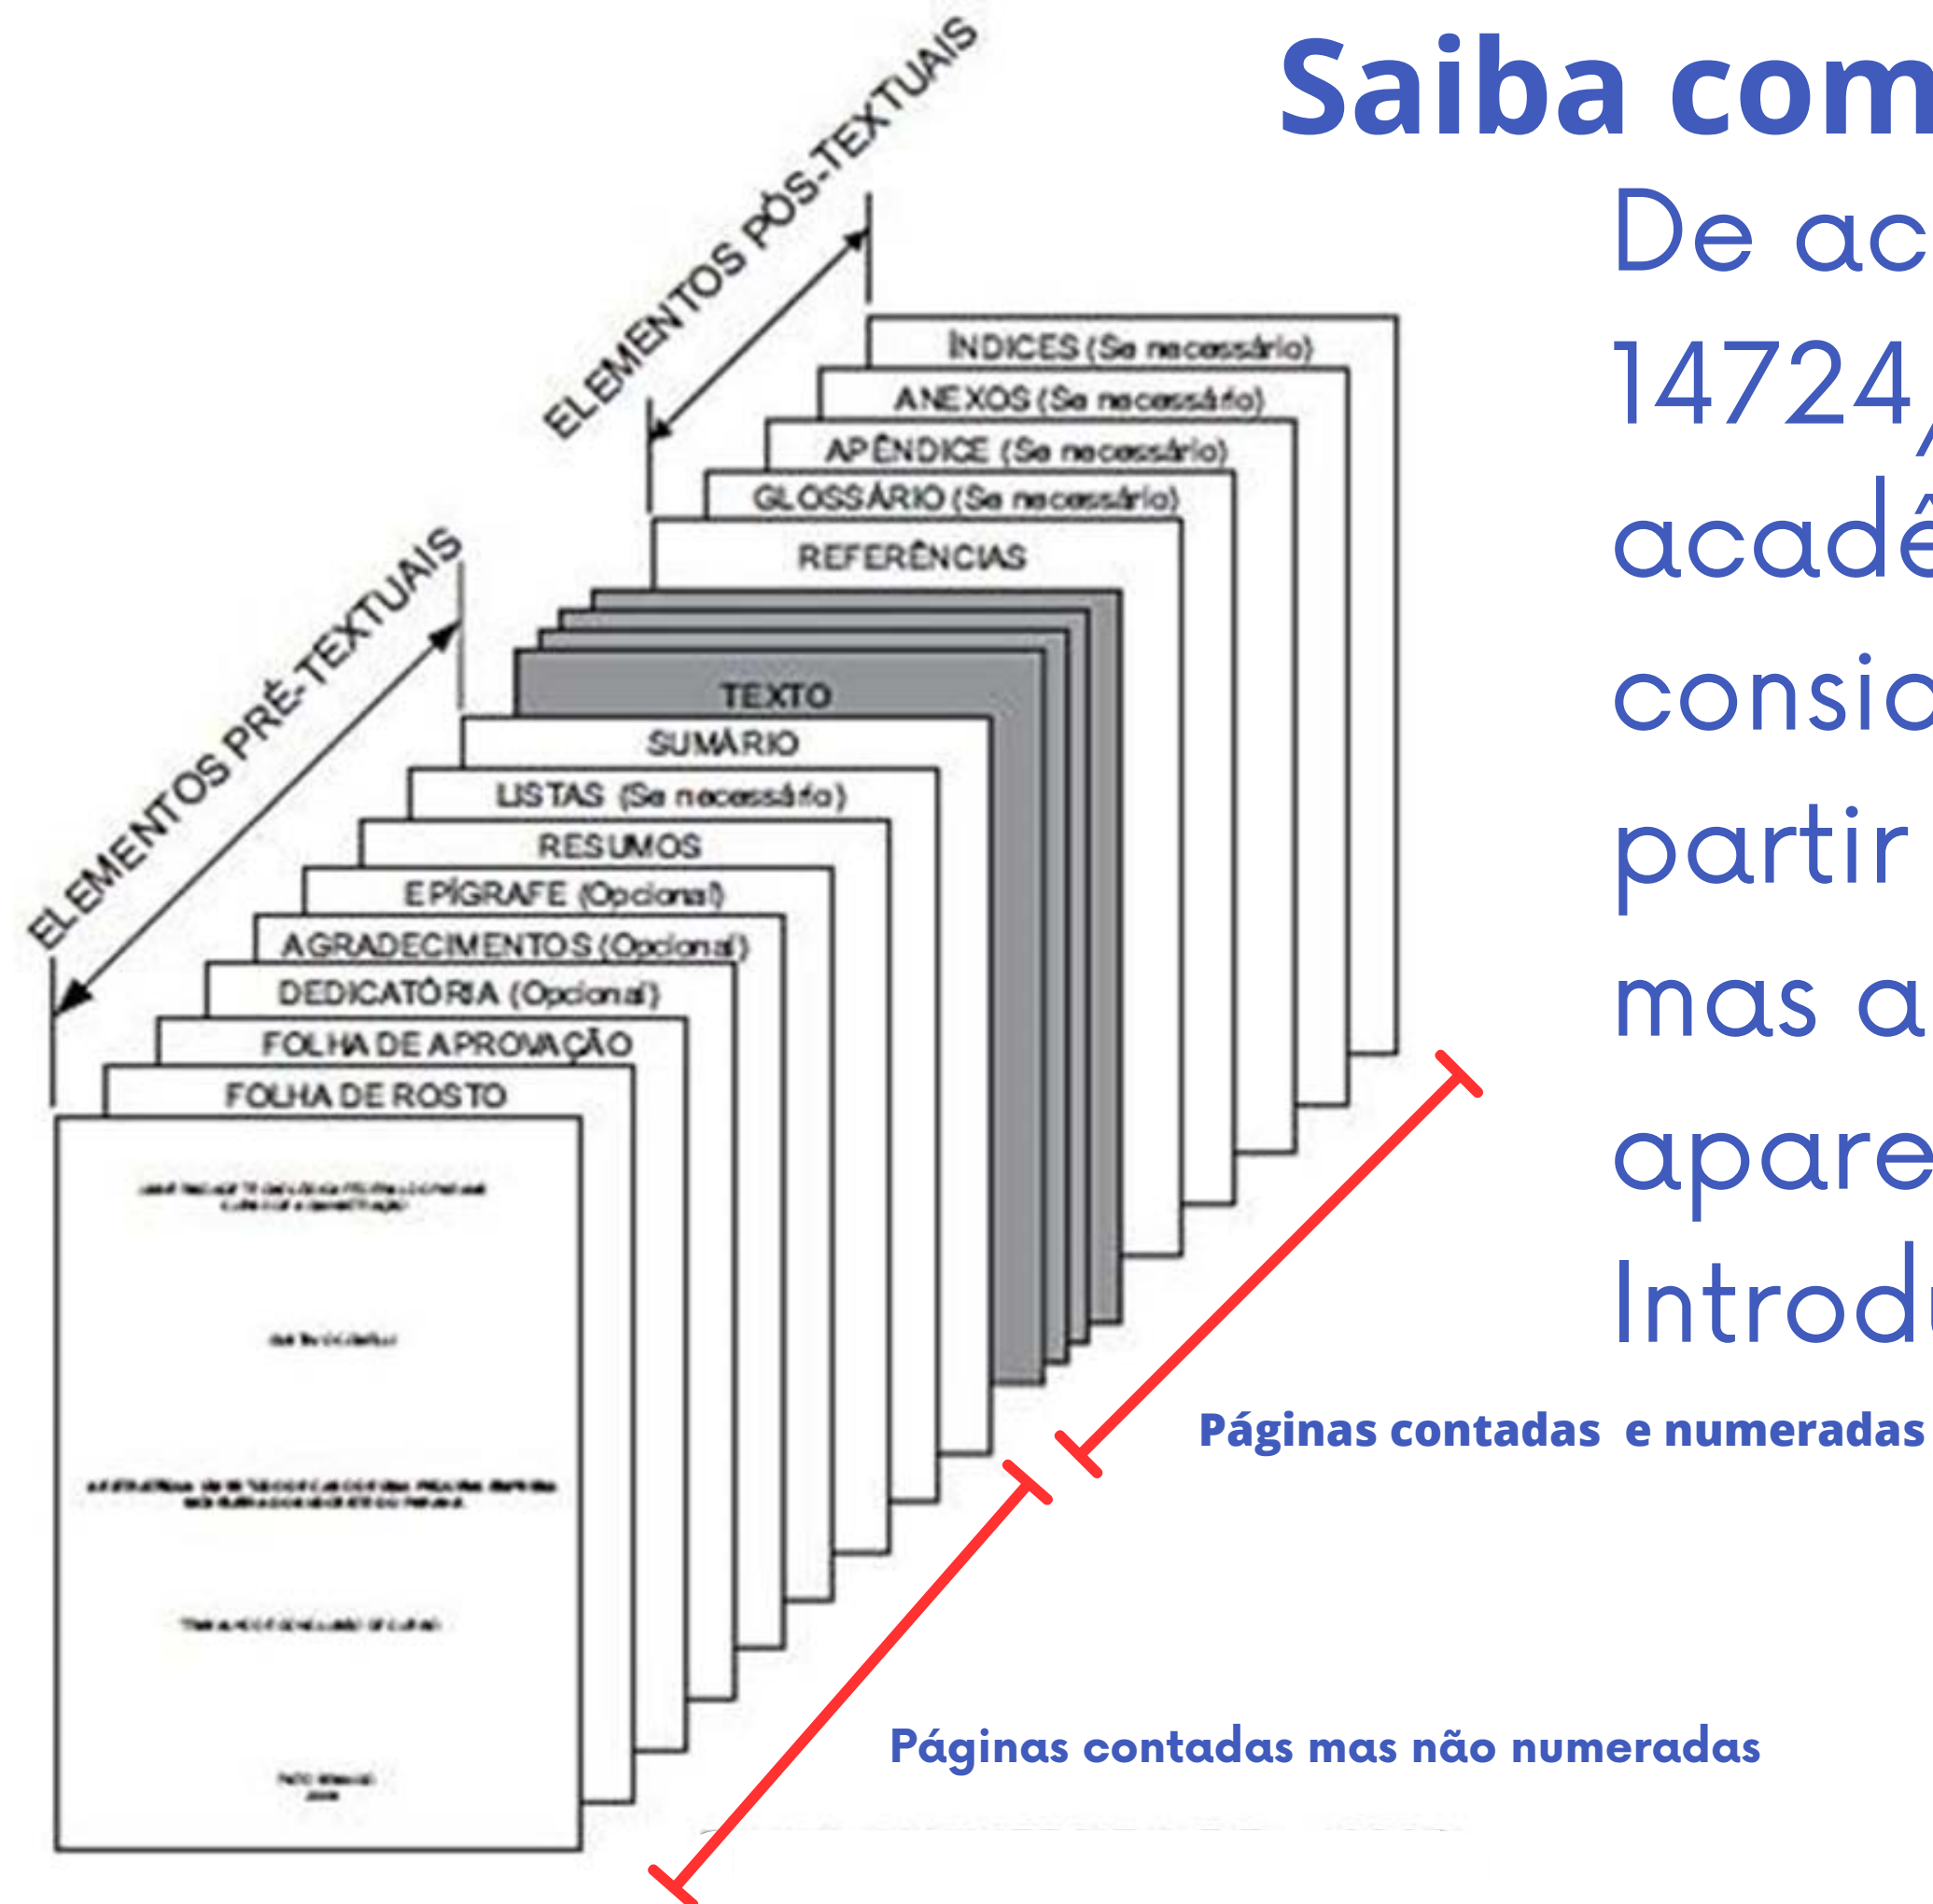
Saiba com

De ac
14724,
acadê
consid
partir
mas a
apare
Introd

ELEMENTOS PÓS-TEXTUAIS

ELEMENTOS PRÉ-TEXTUAIS

ÍNDICES (Se necessário)
ANEXOS (Se necessário)
APÊNDICE (Se necessário)
GLOSSÁRIO (Se necessário)
REFERÊNCIAS
TEXTO
SUMÁRIO
LISTAS (Se necessário)
RESUMOS
EPÍGRAFE (Opcional)
AGRADECIMENTOS (Opcional)
DEDICATÓRIA (Opcional)
FOLHA DE APROVAÇÃO
FOLHA DE ROSTO

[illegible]

Páginas contadas e numeradas

Páginas contadas mas não numeradas